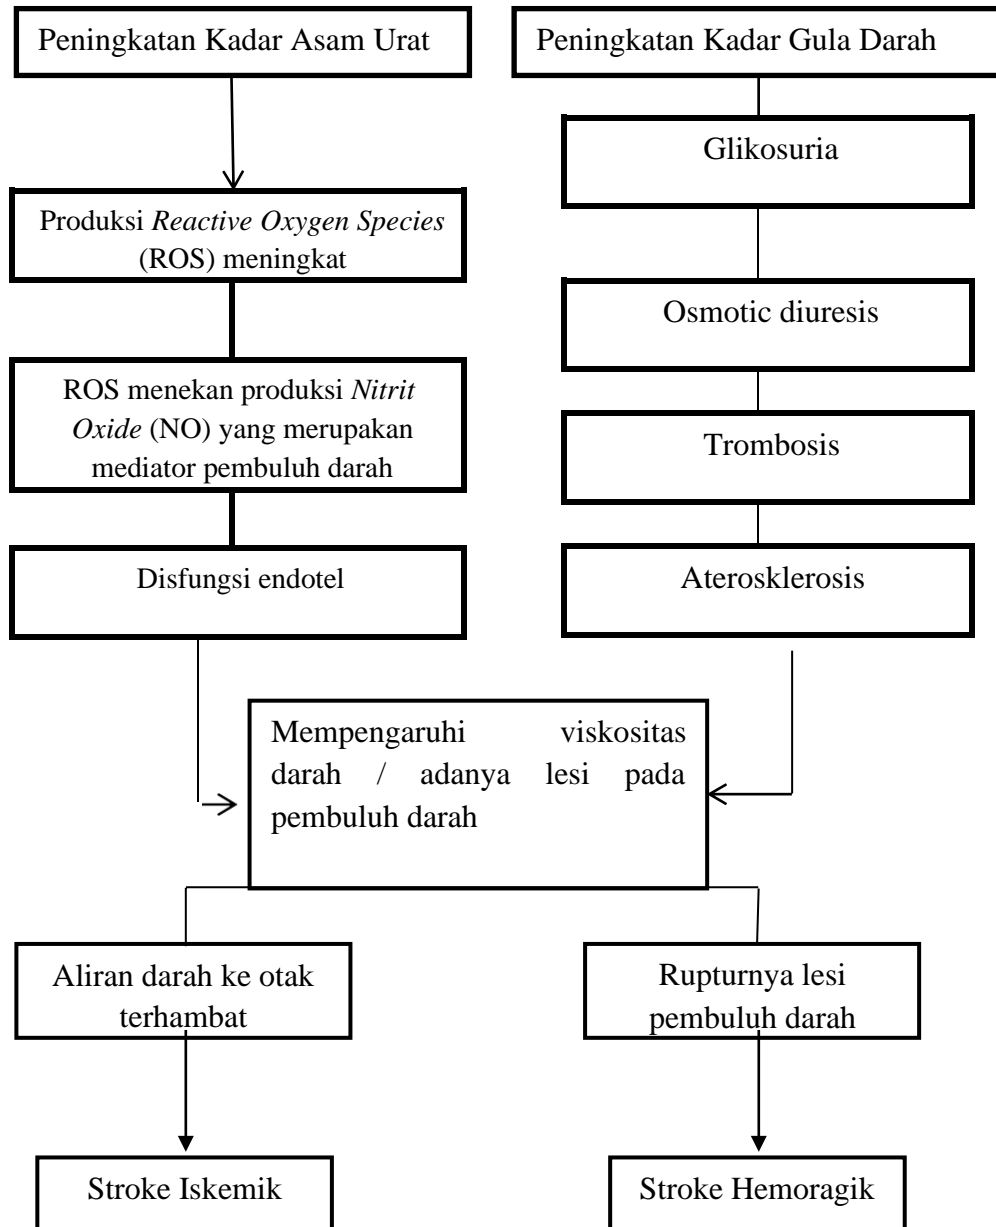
Peningkatan Kadar Asam Urat

Produksi *Reactive Oxygen Species* (ROS) meningkat

ROS menekan produksi *Nitrit Oxide* (NO) yang merupakan mediator pembuluh darah

Disfungsi endotel

Peningkatan Kadar Gula Darah

Glikosuria

Osmotic diuresis

Trombosis

Aterosklerosis

Mempengaruhi viskositas darah / adanya lesi pada pembuluh darah

Aliran darah ke otak terhambat

Stroke Iskemik

Rupturnya lesi pembuluh darah

Stroke Hemoragik